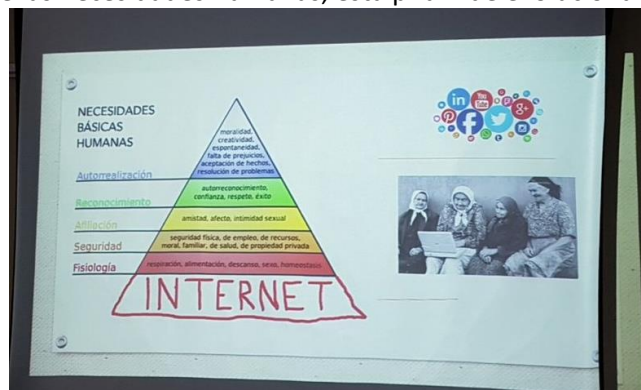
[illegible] necesidades humanas, esta pirámide sirve de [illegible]

NECESIDADES BÁSICAS HUMANAS

moralidad, creatividad, espontaneidad, falta de prejuicios, aceptación de hechos, resolución de problemas

Autorrealización

autorreconocimiento, confianza, respeto, éxito

Reconocimiento

amistad, afecto, intimidad sexual

Afiliación

seguridad física, de empleo, de recursos, moral, familiar, de salud, de propiedad privada

Seguridad

respiración, alimentación, descanso, sexo, homeostasis

Fisiología

INTERNET

in
You Tube
g+